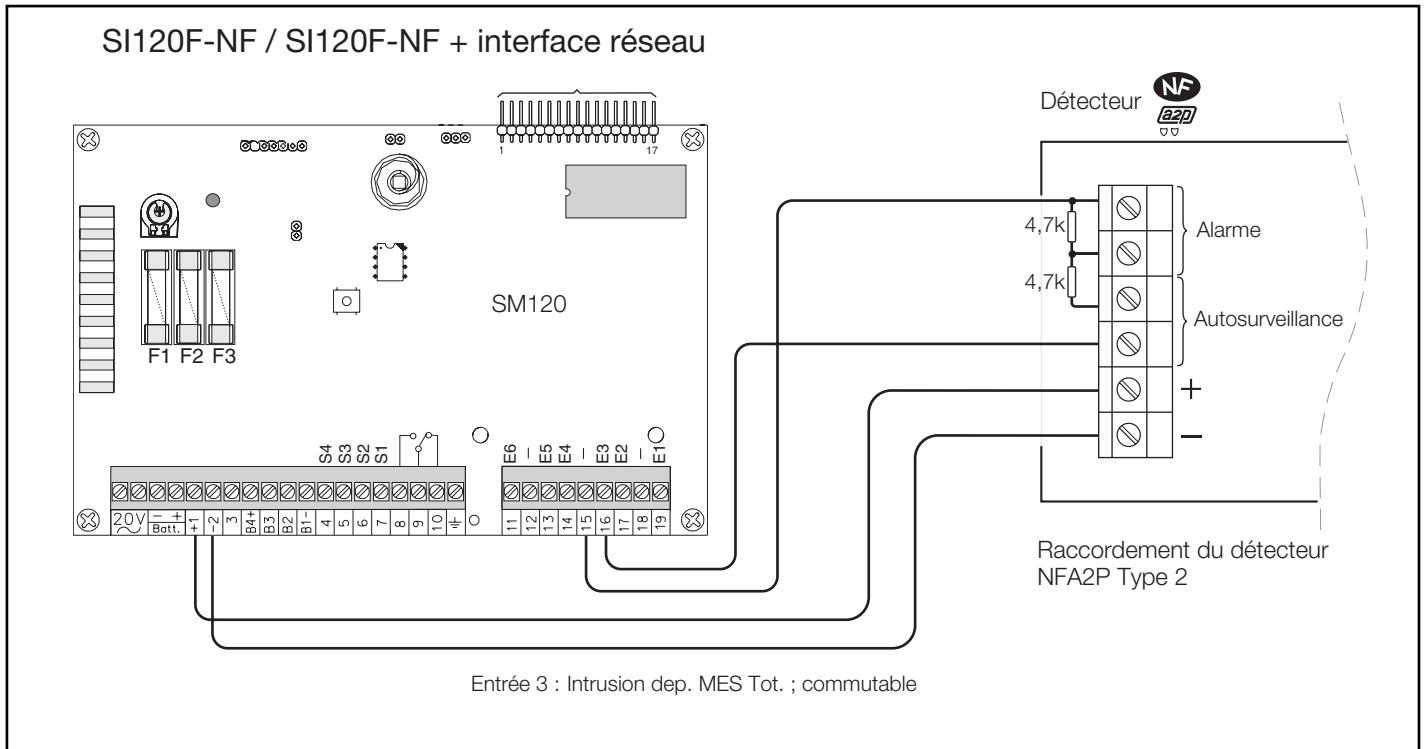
SI120F-NF / SI120F-NF + interface réseau

1
17

F1 F2 F3

SM120

S4 S3 S2 S1

E6 – E5 E4 – E3 E2 – E1

20V ~ – + Batt. +1 –2 3 B4+ B3 B2 B1- 4 5 6 7 8 9 10 ⏚ 11 12 13 14 15 16 17 18 19

Détecteur NF a2p

4,7k
4,7k

Alarme

Autosurveillance

+
–

Raccordement du détecteur NFA2P Type 2

Entrée 3 : Intrusion dep. MES Tot. ; commutable